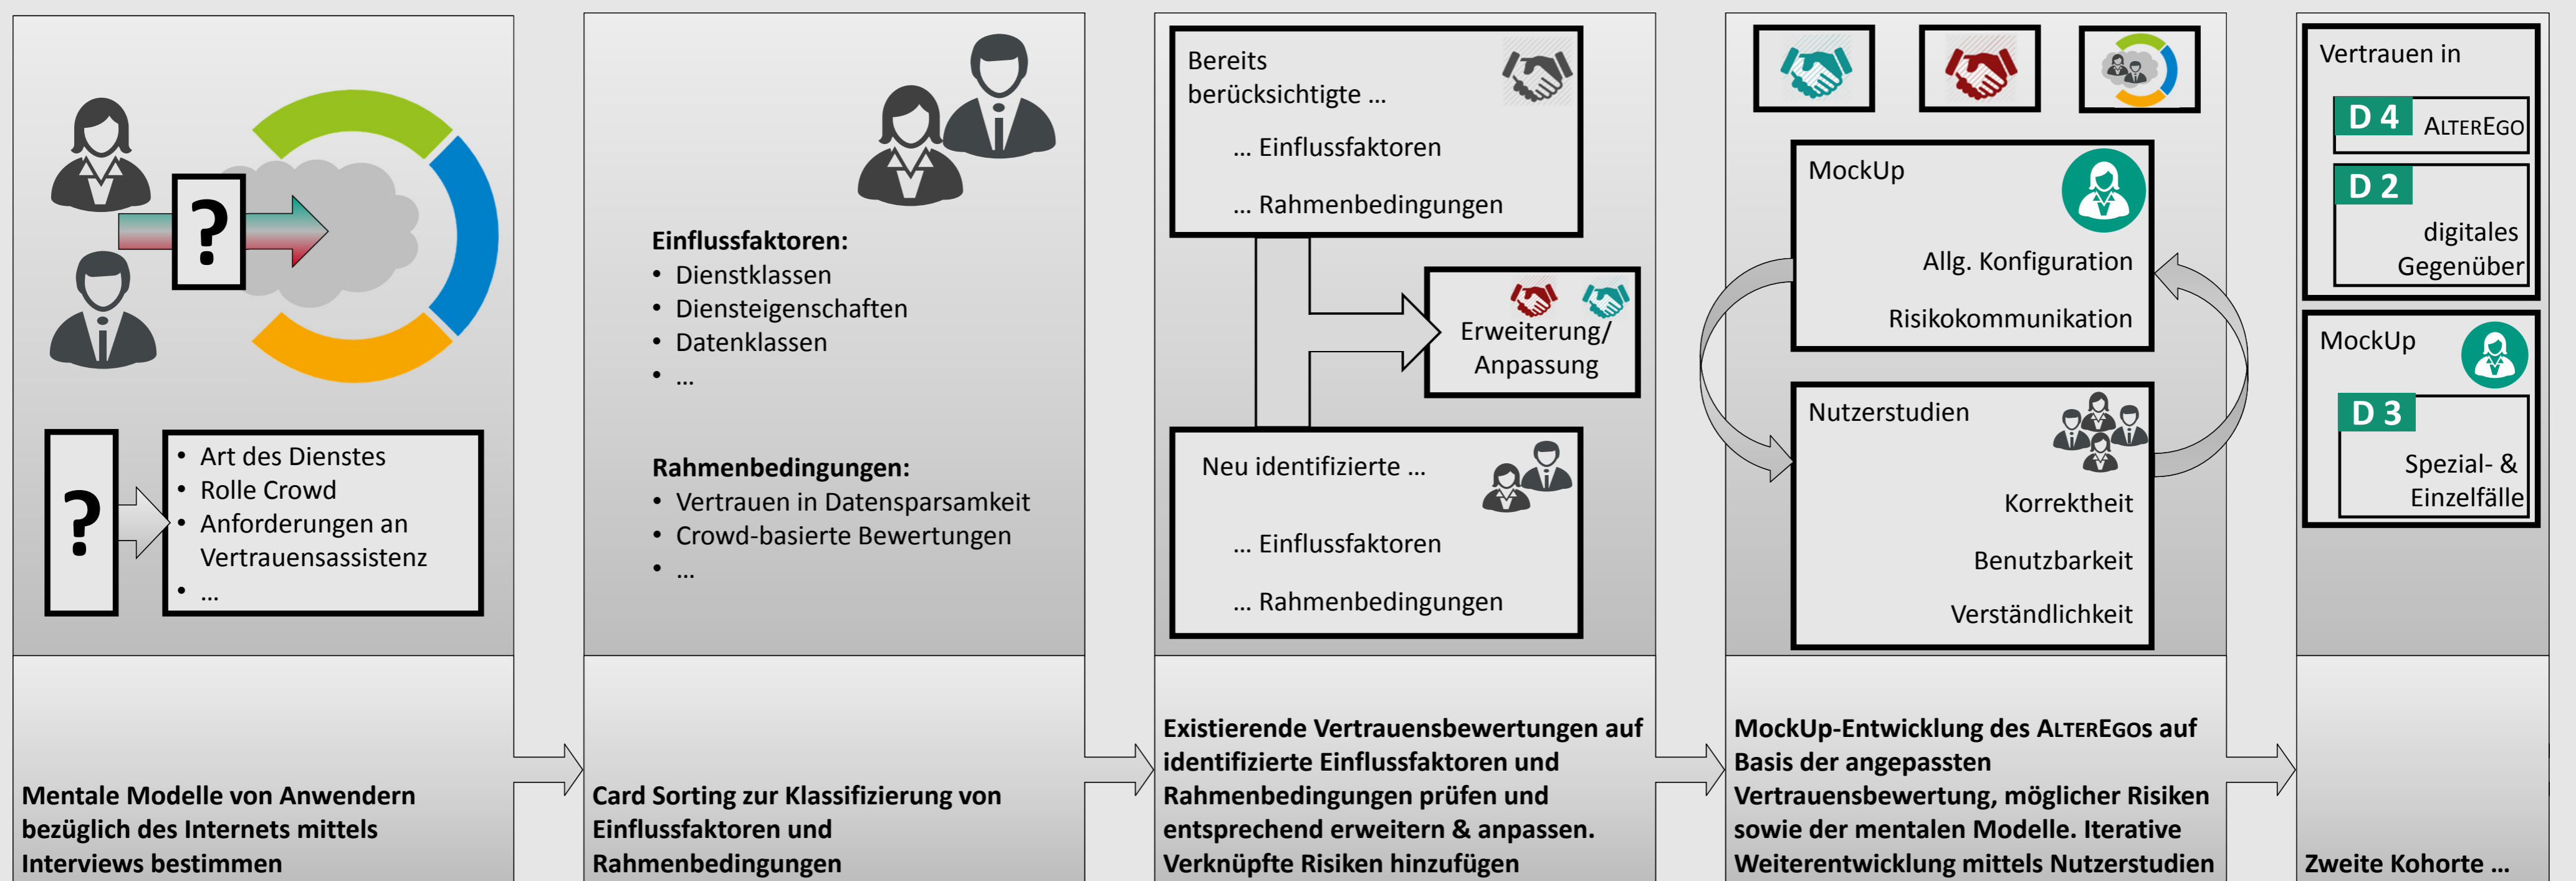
?

?

- Art des Dienstes
- Rolle Crowd
- Anforderungen an Vertrauensassistenz
- ...

Mentale Modelle von Anwendern bezüglich des Internets mittels Interviews bestimmen

**Einflussfaktoren:**
- Dienstklassen
- Diensteigenschaften
- Datenklassen
- ...

**Rahmenbedingungen:**
- Vertrauen in Datensparsamkeit
- Crowd-basierte Bewertungen
- ...

Card Sorting zur Klassifizierung von Einflussfaktoren und Rahmenbedingungen

Bereits berücksichtigte ...

... Einflussfaktoren

... Rahmenbedingungen

Erweiterung/ Anpassung

Neu identifizierte ...

... Einflussfaktoren

... Rahmenbedingungen

Existierende Vertrauensbewertungen auf identifizierte Einflussfaktoren und Rahmenbedingungen prüfen und entsprechend erweitern & anpassen. Verknüpfte Risiken hinzufügen

MockUp

Allg. Konfiguration

Risikokommunikation

Nutzerstudien

Korrektheit

Benutzbarkeit

Verständlichkeit

MockUp-Entwicklung des ALTEREGOs auf Basis der angepassten Vertrauensbewertung, möglicher Risiken sowie der mentalen Modelle. Iterative Weiterentwicklung mittels Nutzerstudien

Vertrauen in

D 4 ALTEREGO

D 2 digitales Gegenüber

MockUp

D 3 Spezial- & Einzelfälle

Zweite Kohorte ...